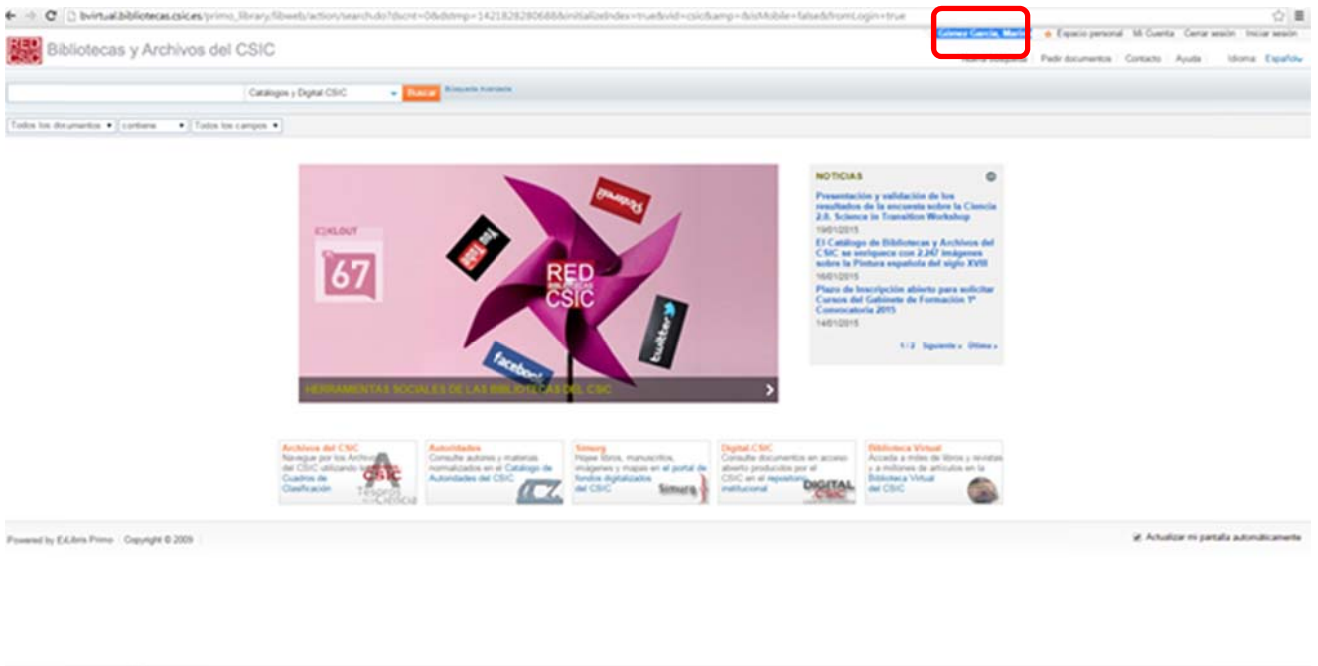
bvirtual.bibliotecas.csic.es/primo_library/libweb/action/search.do?dscnt=0&dstmp=1421828280688&initializeIndex=true&vid=csic&amp=&isMobile=false&fromLogin=true

RED CSIC Bibliotecas y Archivos del CSIC

Gómez García, Marí | Espacio personal | Mi Cuenta | Cerrar sesión | Iniciar sesión

Nueva búsqueda | Pedir documentos | Contacto | Ayuda | Idioma Español

Catálogos y Digital CSIC | Buscar | Búsqueda Avanzada

Todos los documentos | contiene | Todos los campos

KLOUT 67

RED BIBLIOTECAS CSIC

facebook

twitter

HERRAMIENTAS SOCIALES DE LAS BIBLIOTECAS DEL CSIC

NOTICIAS

Presentación y validación de los resultados de la encuesta sobre la Ciencia 2.0. Science in Transition Workshop
19/01/2015

El Catálogo de Bibliotecas y Archivos del CSIC se enriquece con 2.267 imágenes sobre la Pintura española del siglo XVIII
16/01/2015

Plazo de inscripción abierto para solicitar Cursos del Gabinete de Formación 1ª Convocatoria 2015
14/01/2015

1 / 2 Siguiente » Último »

Archivos del CSIC
Navegue por los Archivos del CSIC utilizando los Cuadros de Clasificación

Autoridades
Consulte autores y materias normalizados en el Catálogo de Autoridades del CSIC

Simurg
Hojee libros, manuscritos, imágenes y mapas en el portal de fondos digitalizados del CSIC

Digital.CSIC
Consulte documentos en acceso abierto producidos por el CSIC en el repositorio institucional

Biblioteca Virtual
Acceda a miles de libros y revistas y a millones de artículos en la Biblioteca Virtual del CSIC

Powered by ExLibris Primo | Copyright © 2009

Actualizar mi pantalla automáticamente